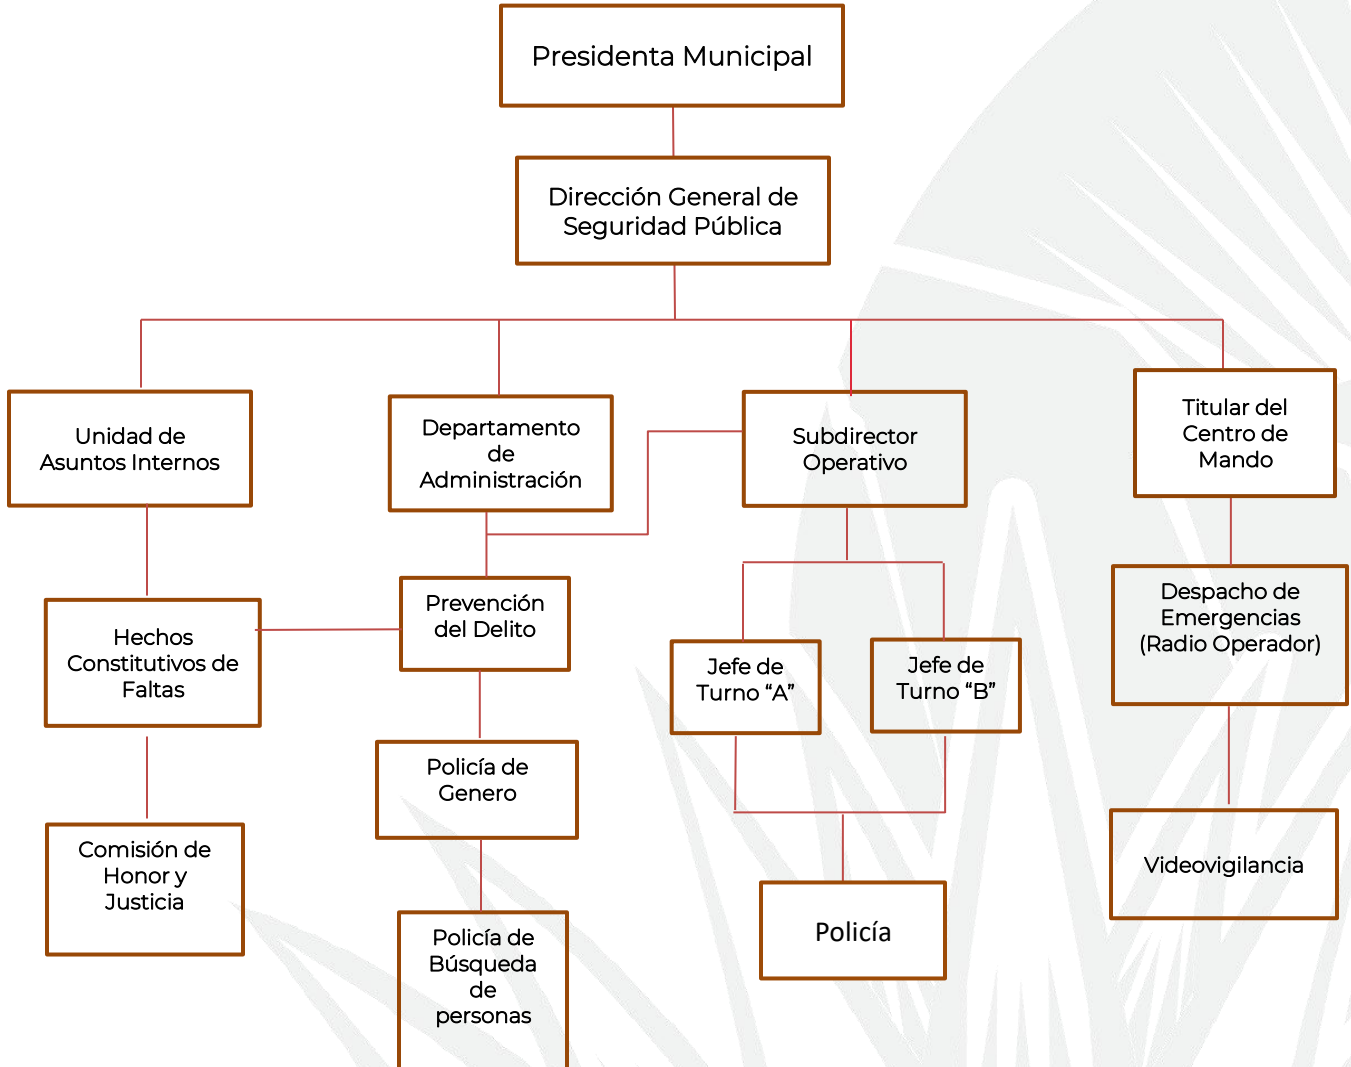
Presidenta Municipal

Dirección General de Seguridad Pública

Unidad de Asuntos Internos

Departamento de Administración

Subdirector Operativo

Titular del Centro de Mando

Hechos Constitutivos de Faltas

Prevención del Delito

Jefe de Turno “A”

Jefe de Turno “B”

Despacho de Emergencias (Radio Operador)

Policía de Genero

Comisión de Honor y Justicia

Policía

Videovigilancia

Policía de Búsqueda de personas